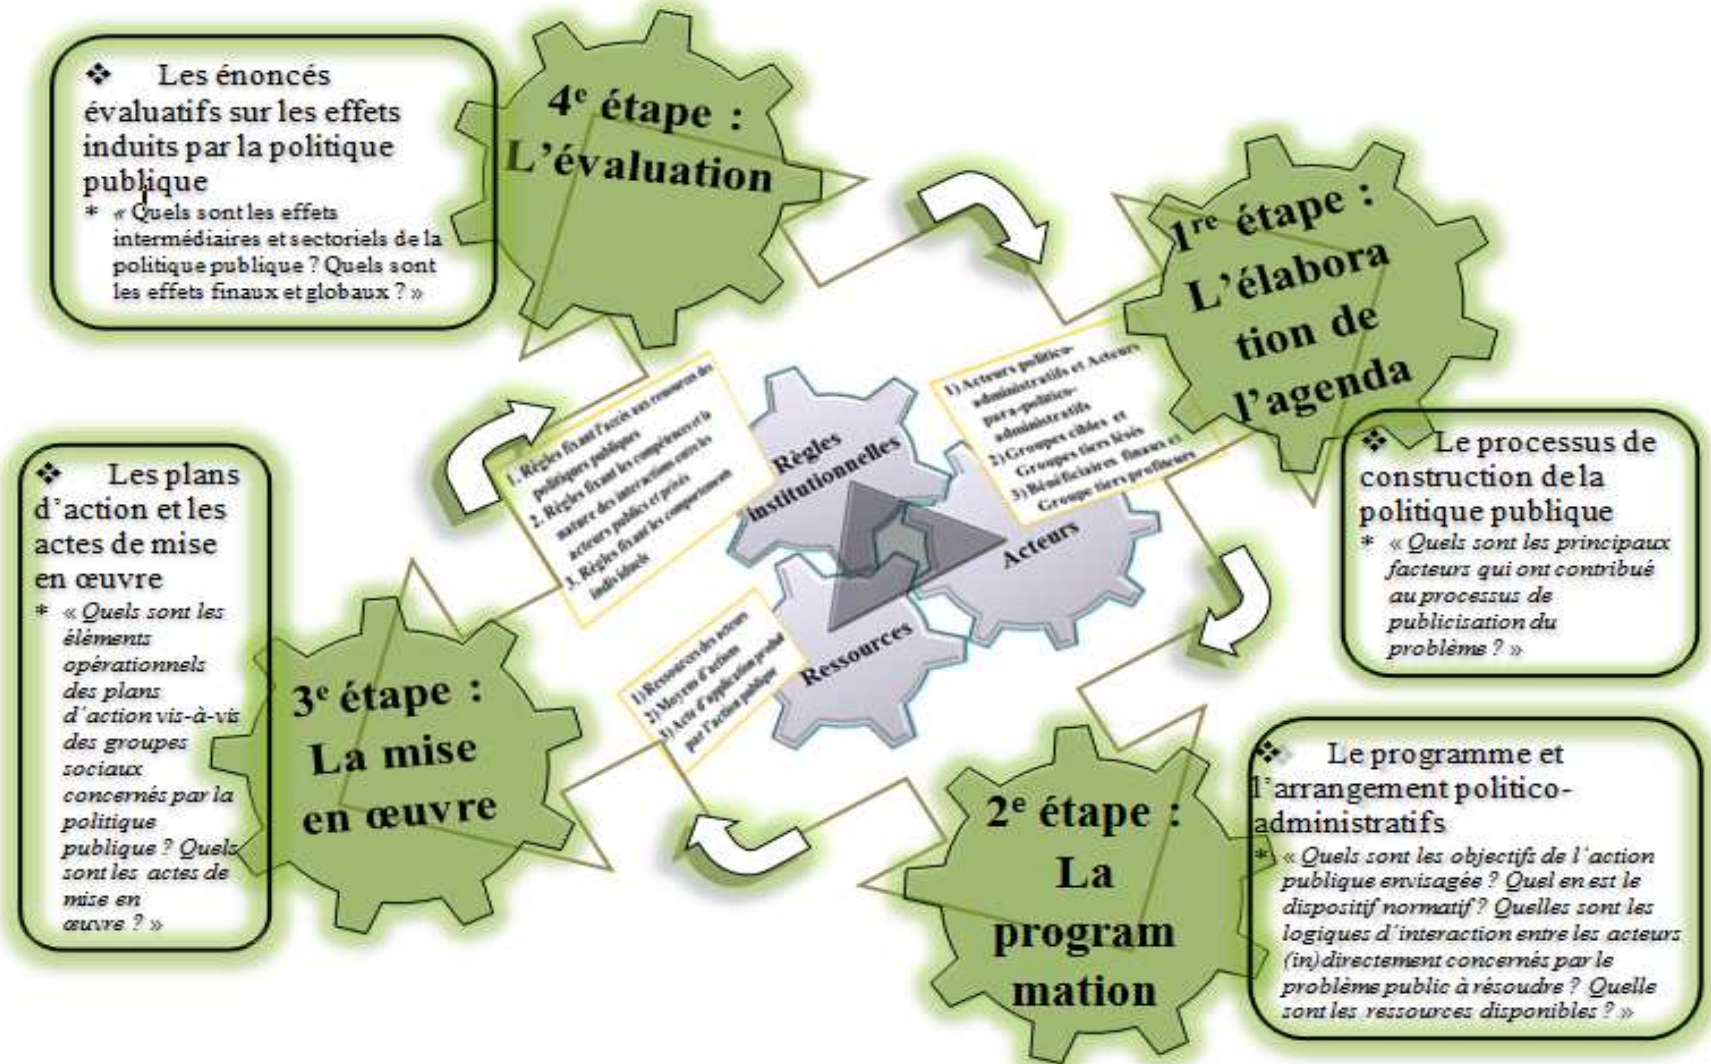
❖ Les énoncés évaluatifs sur les effets induits par la politique publique
* « Quels sont les effets intermédiaires et sectoriels de la politique publique ? Quels sont les effets finaux et globaux ? »

4e étape : L'évaluation

1re étape : L'élaboration de l'agenda

❖ Le processus de construction de la politique publique
* « Quels sont les principaux facteurs qui ont contribué au processus de publicisation du problème ? »

1) Acteurs politico-administratifs et Acteurs para-politico-administratifs
2) Groupes cibles et Groupes tiers lésés
3) Bénéficiaires finaux et Groupe tiers profiteurs

Règles institutionnelles

Acteurs

Ressources

1. Règles fixant l'accès aux ressources des politiques publiques
2. Règles fixant les compétences et la nature des interactions entre les acteurs publics et privés
3. Règles fixant les comportements individuels

1) Ressources des acteurs
2) Moyens d'actions
3) Acte d'application produit par l'action publique

❖ Les plans d'action et les actes de mise en œuvre
* « Quels sont les éléments opérationnels des plans d'action vis-à-vis des groupes sociaux concernés par la politique publique ? Quels sont les actes de mise en œuvre ? »

3e étape : La mise en œuvre

2e étape : La programmation

❖ Le programme et l'arrangement politico-administratifs
* « Quels sont les objectifs de l'action publique envisagée ? Quel en est le dispositif normatif ? Quelles sont les logiques d'interaction entre les acteurs (in)directement concernés par le problème public à résoudre ? Quelle sont les ressources disponibles ? »